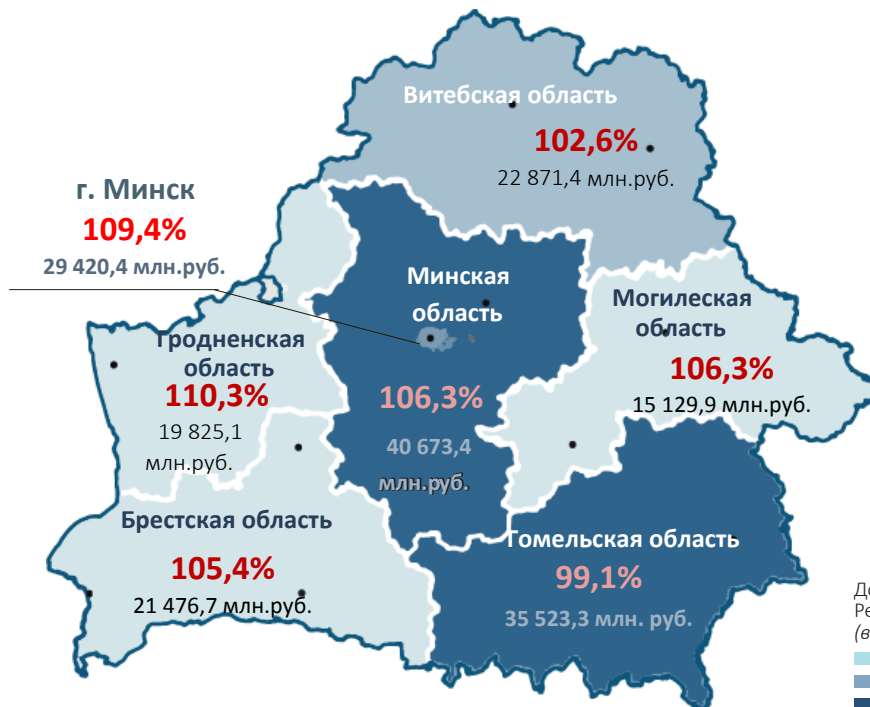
Витебская область
102,6%
22 871,4 млн.руб.

г. Минск
109,4%
29 420,4 млн.руб.

Минская область
106,3%
40 673,4 млн.руб.

Могилеская область
106,3%
15 129,9 млн.руб.

Гродненская область
110,3%
19 825,1 млн.руб.

Брестская область
105,4%
21 476,7 млн.руб.

Гомельская область
99,1%
35 523,3 млн. руб.

Д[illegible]
Ре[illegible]
(в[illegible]